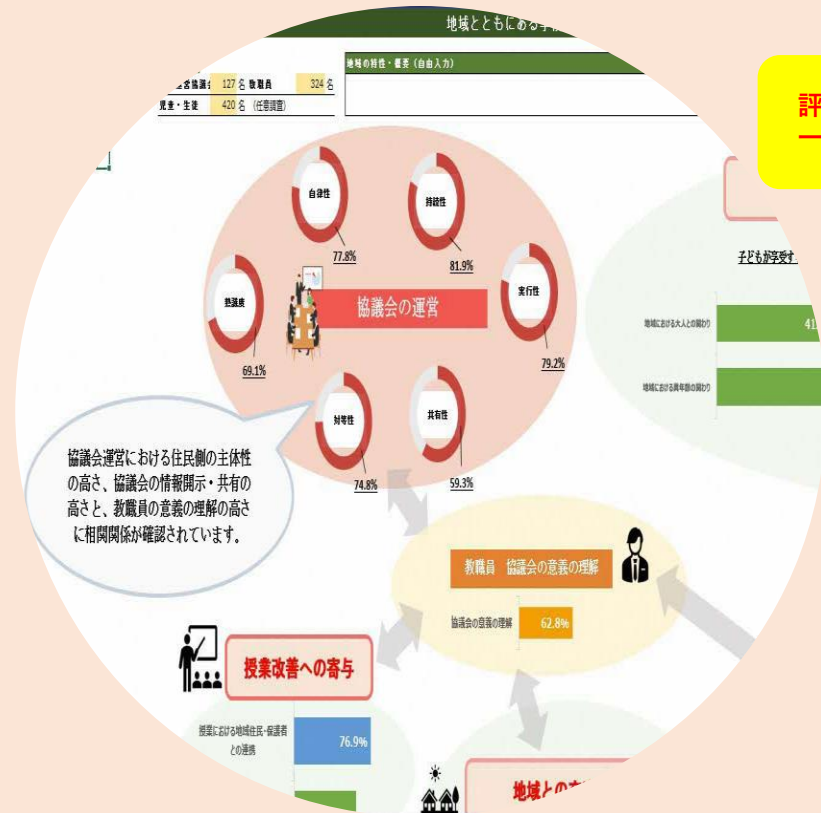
地域とともにある学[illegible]

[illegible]者協議会 127 名 教職員 324 名
児童・生徒 420 名 （任意調査）

地域の特性・概要（自由入力）

評
一

自律性
77.8%

持続性
81.9%

熟議度
69.1%

協議会の運営

実行性
79.2%

対等性
74.8%

共有性
59.3%

協議会運営における住民側の主体性の高さ、協議会の情報開示・共有の高さと、教職員の意義の理解の高さに相関関係が確認されています。

子どもが享受す

地域における大人との関わり
41

地域における異年齢の関わり

教職員　協議会の意義の理解

協議会の意義の理解
62.8%

授業改善への寄与

授業における地域住民・保護者との連携
76.9%

地域との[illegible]